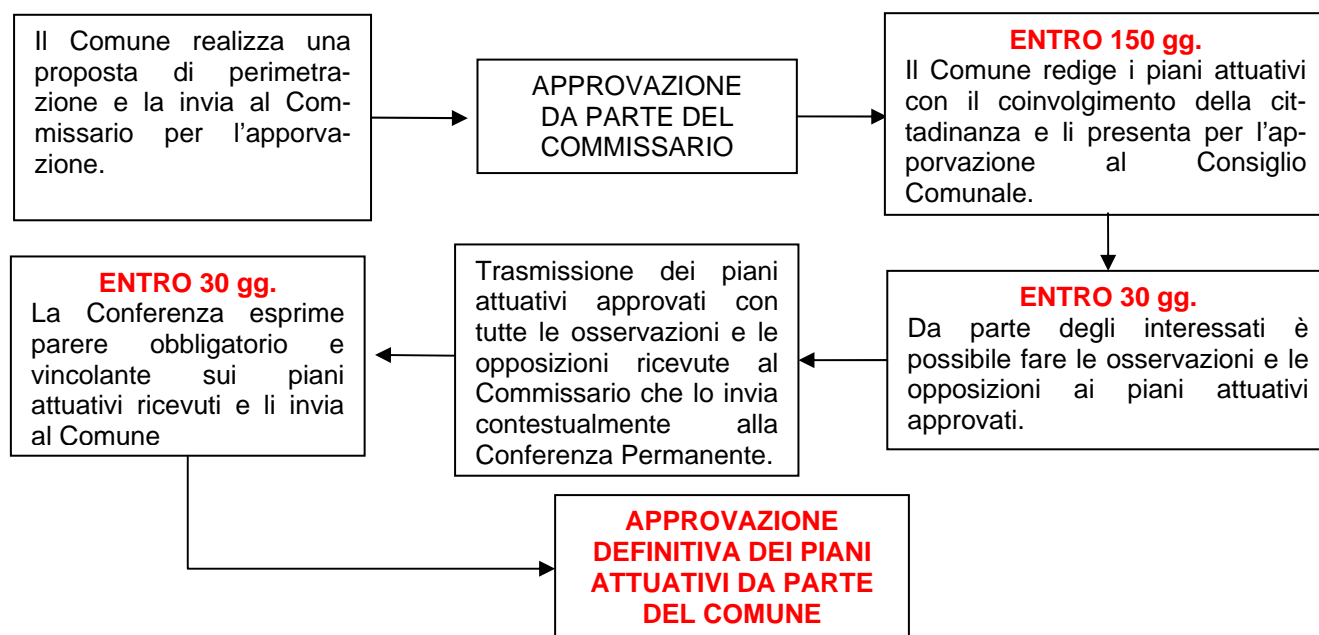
Il Comune realizza una proposta di perimetrazione e la invia al Commissario per l'apporvazione.

APPROVAZIONE DA PARTE DEL COMMISSARIO

ENTRO 150 gg.
Il Comune redige i piani attuativi con il coinvolgimento della cittadinanza e li presenta per l'apporvazione al Consiglio Comunale.

ENTRO 30 gg.
Da parte degli interessati è possibile fare le osservazioni e le opposizioni ai piani attuativi approvati.

Trasmissione dei piani attuativi approvati con tutte le osservazioni e le opposizioni ricevute al Commissario che lo invia contestualmente alla Conferenza Permanente.

ENTRO 30 gg.
La Conferenza esprime parere obbligatorio e vincolante sui piani attuativi ricevuti e li invia al Comune

APPROVAZIONE DEFINITIVA DEI PIANI ATTUATIVI DA PARTE DEL COMUNE